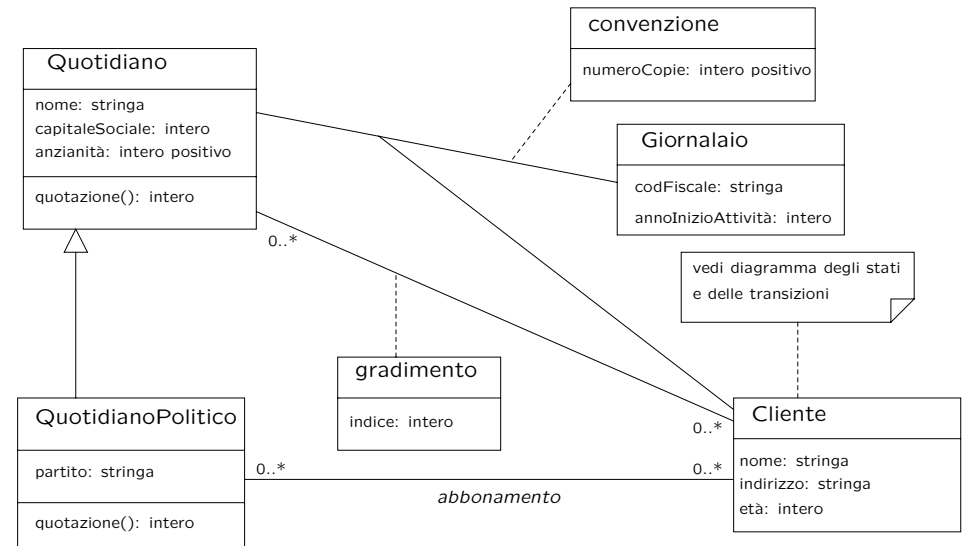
convenzione

numeroCopie: intero positivo

Quotidiano

nome: stringa
capitaleSociale: intero
anzianità: intero positivo

quotazione(): intero

Giornalaio

codFiscale: stringa
annoInizioAttività: intero

0..*

vedi diagramma degli stati e delle transizioni

gradimento

indice: intero

QuotidianoPolitico

partito: stringa

quotazione(): intero

0..*

abbonamento

0..*

0..*

Cliente

nome: stringa
indirizzo: stringa
età: intero